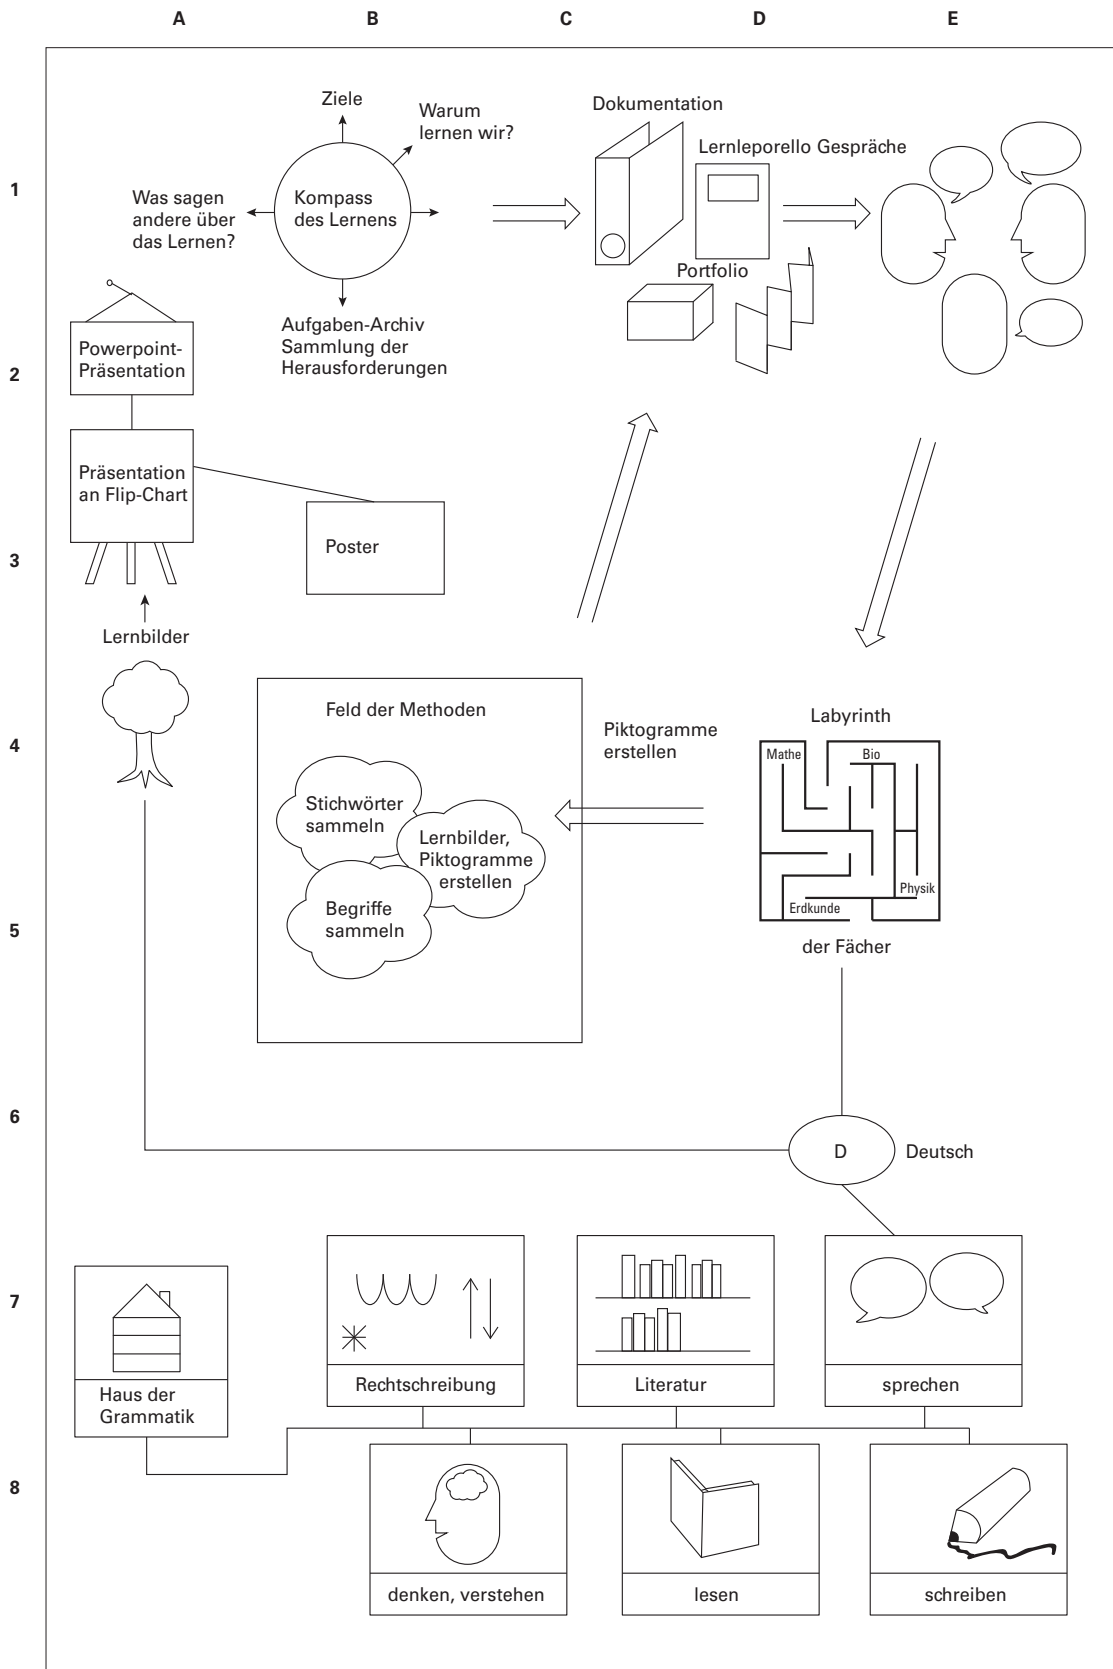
A B C D E

1
2
3
4
5
6
7
8

Ziele

Warum lernen wir?

Was sagen andere über das Lernen?

Kompass des Lernens

Aufgaben-Archiv Sammlung der Herausforderungen

Dokumentation

Lernleporello Gespräche

Portfolio

Powerpoint-Präsentation

Präsentation an Flip-Chart

Poster

Lernbilder

Feld der Methoden

Stichwörter sammeln

Lernbilder, Piktogramme erstellen

Begriffe sammeln

Piktogramme erstellen

Labyrinth

Mathe
Bio
Physik
Erdkunde

der Fächer

D

Deutsch

Haus der Grammatik

Rechtschreibung

Literatur

sprechen

denken, verstehen

lesen

schreiben